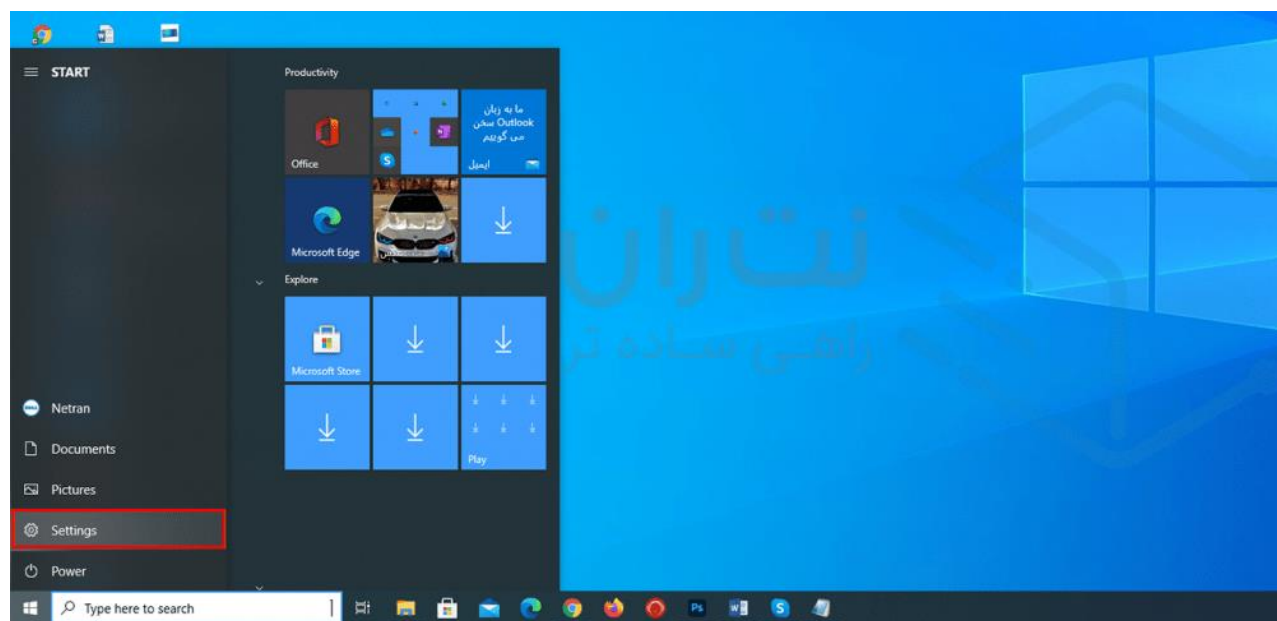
START

Productivity

Office

ما به زبان Outlook سخن می گوییم

ایمیل

Microsoft Edge

Explore

Microsoft Store

Play

Netran

Documents

Pictures

Settings

Power

Type here to search

نت ران

راهی ساده تر